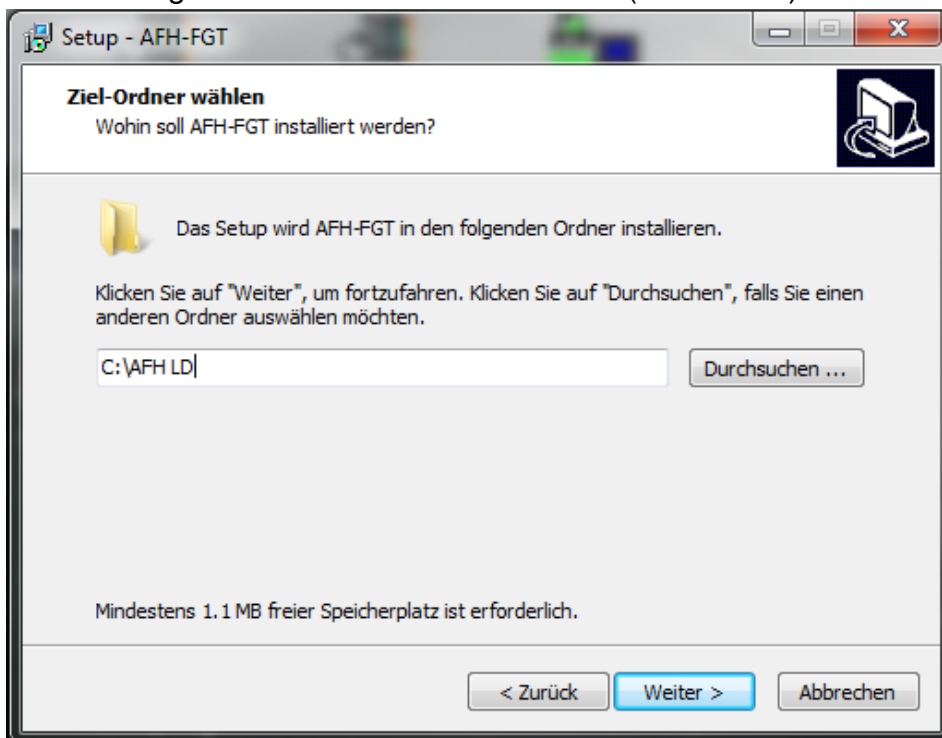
Setup - AFH-FGT

Ziel-Ordner wählen
Wohin soll AFH-FGT installiert werden?

Das Setup wird AFH-FGT in den folgenden Ordner installieren.

Klicken Sie auf "Weiter", um fortzufahren. Klicken Sie auf "Durchsuchen", falls Sie einen anderen Ordner auswählen möchten.

C:\AFH LD

Durchsuchen ...

Mindestens 1.1 MB freier Speicherplatz ist erforderlich.

< Zurück

Weiter >

Abbrechen